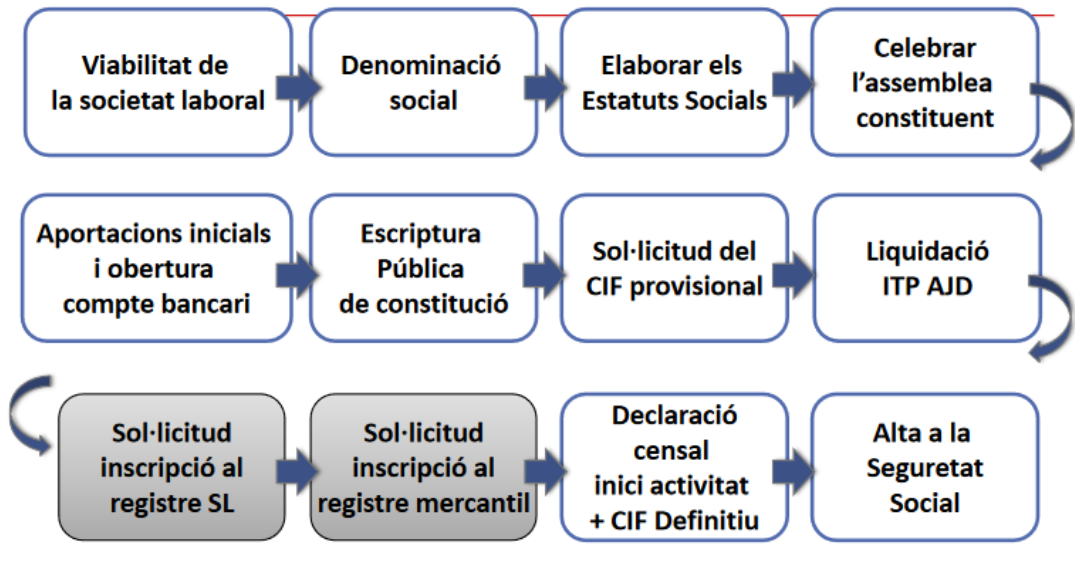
Viabilitat de la societat laboral

Denominació social

Elaborar els Estatuts Socials

Celebrar l'assemblea constituent

Aportacions inicials i obertura compte bancari

Escriptura Pública de constitució

Sol·licitud del CIF provisional

Liquidació ITP AJD

Sol·licitud inscripció al registre SL

Sol·licitud inscripció al registre mercantil

Declaració censal inici activitat + CIF Definitiu

Alta a la Seguretat Social